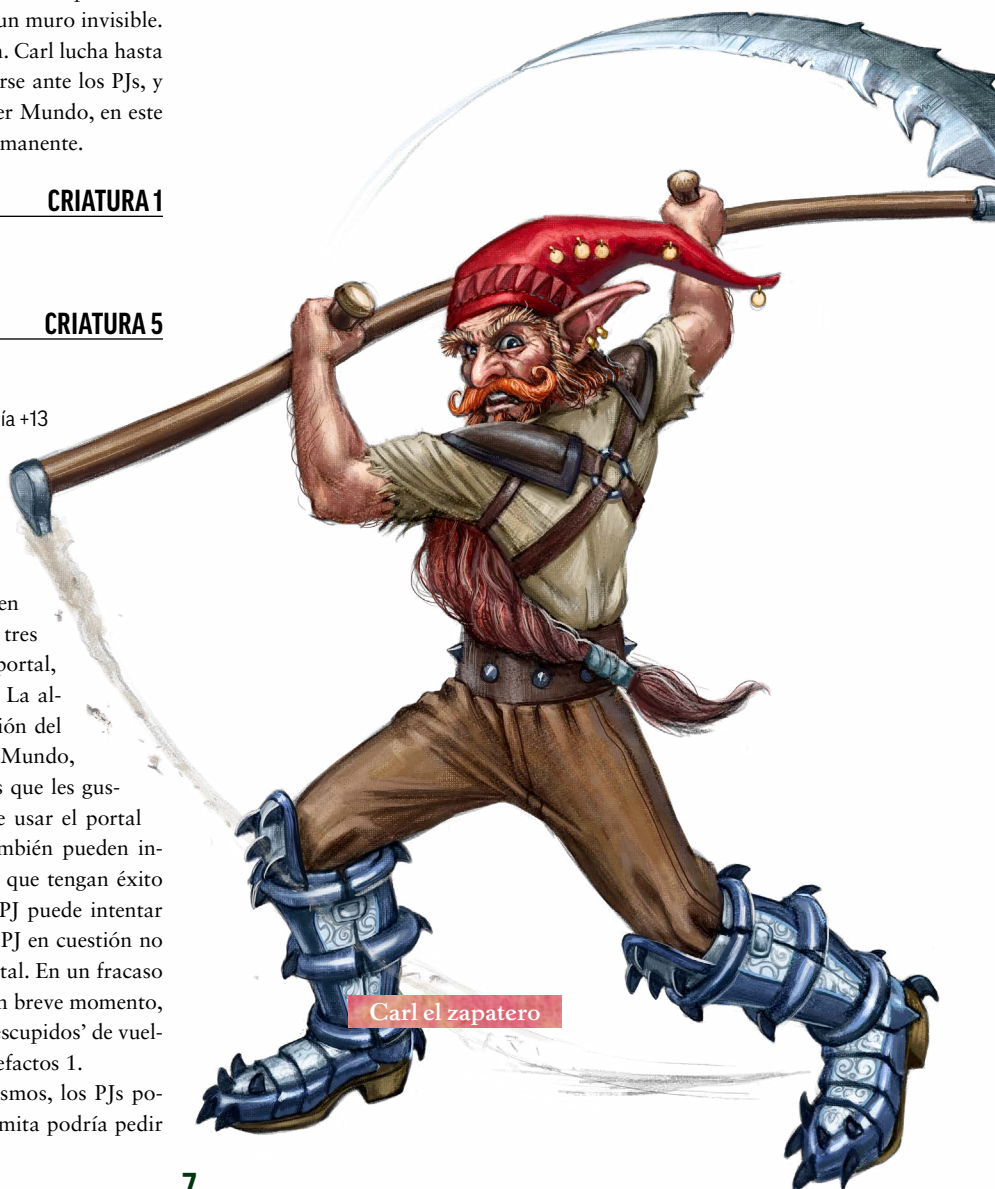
un muro invisible. Carl lucha hasta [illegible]rse ante los PJs, y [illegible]er Mundo, en este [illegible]manente.

CRIATURA 1

CRIATURA 5

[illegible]ía +13

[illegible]en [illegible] tres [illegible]portal, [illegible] La al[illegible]ión del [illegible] Mundo, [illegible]s que les gus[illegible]e usar el portal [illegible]mbién pueden in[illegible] que tengan éxito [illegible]PJ puede intentar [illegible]PJ en cuestión no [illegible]tal. En un fracaso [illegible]n breve momento, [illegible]scupidos' de vuel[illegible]efactos 1.

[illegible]smos, los PJs po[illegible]mita podría pedir

Carl el zapatero

7